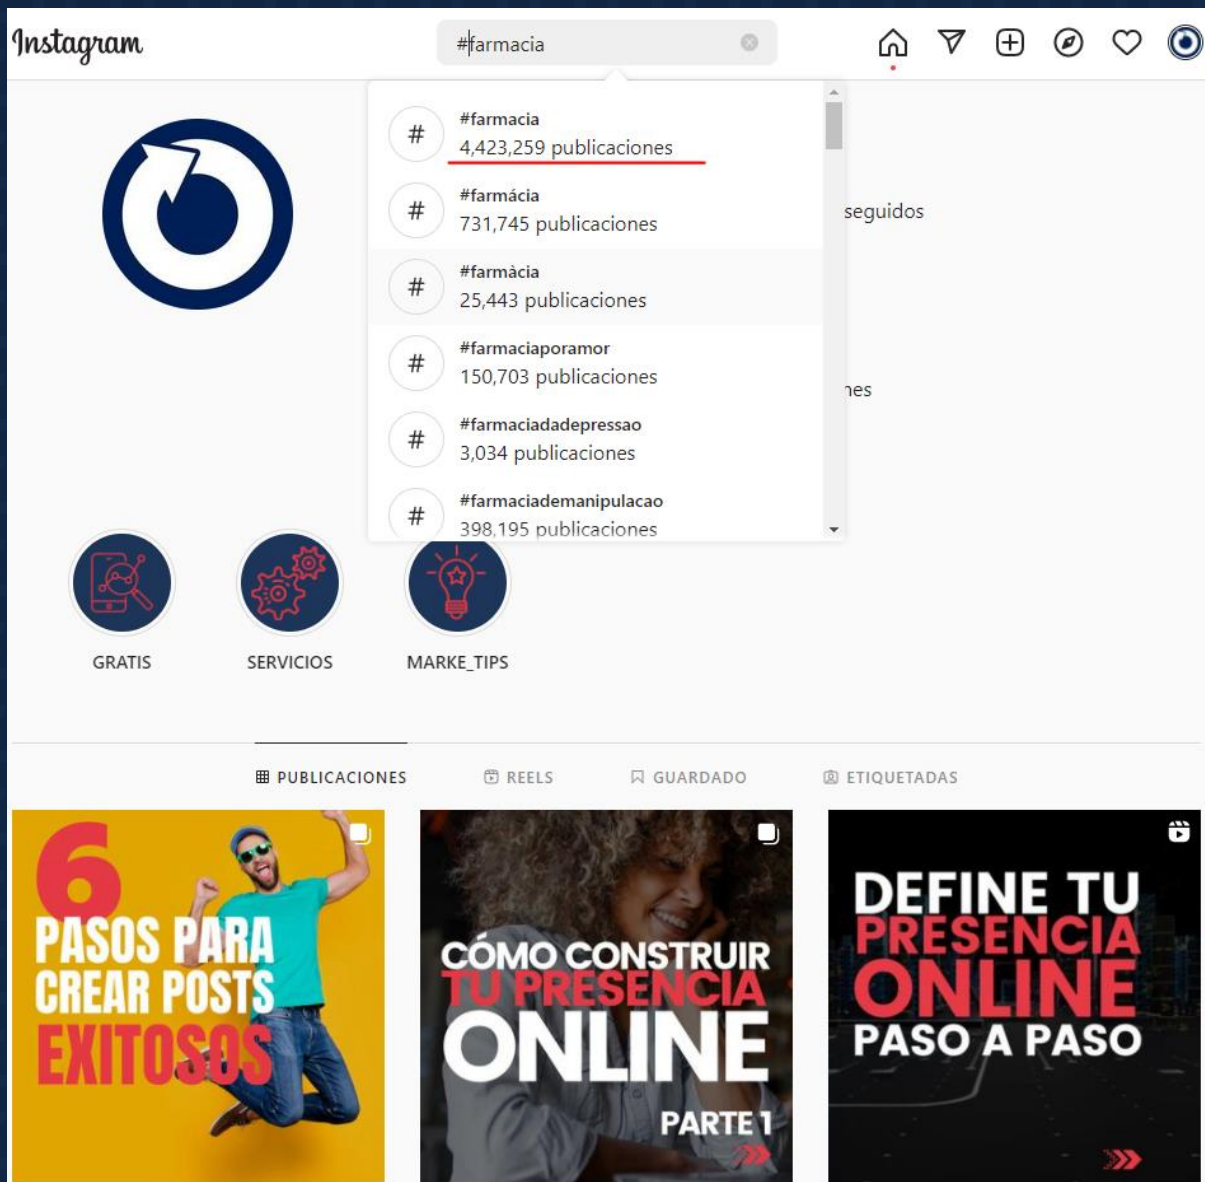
Instagram

#farmacia

#farmacia
4,423,259 publicaciones

#farmácia
731,745 publicaciones

#farmàcia
25,443 publicaciones

#farmaciaporamor
150,703 publicaciones

#farmaciadadepressao
3,034 publicaciones

#farmaciademanipulacao
398,195 publicaciones

seguidos

nes

GRATIS

SERVICIOS

MARKE_TIPS

PUBLICACIONES

REELS

GUARDADO

ETIQUETADAS

6 PASOS PARA CREAR POSTS EXITOSOS

CÓMO CONSTRUIR TU PRESENCIA ONLINE PARTE 1

DEFINE TU PRESENCIA ONLINE PASO A PASO